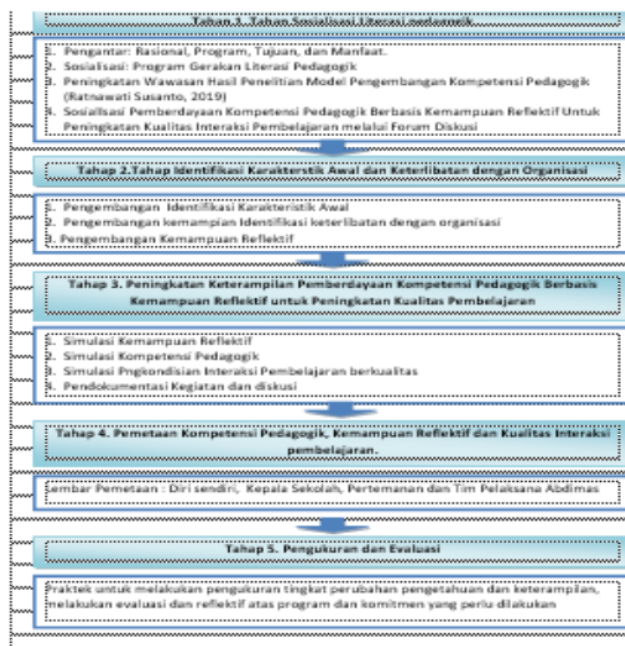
Tahap 1. Tahap Sosialisasi Literasi pedagogik

1. Pengantar: Rasional, Program, Tujuan, dan Manfaat.
2. Sosialisasi: Program Gerakan Literasi Pedagogik
3. Peningkatan Wawasan Hasil Penelitian Model Pengembangan Kompetensi Pedagogik (Ratnawati Susanto, 2019)
4. Sosialisasi Pemberdayaan Kompetensi Pedagogik Berbasis Kemampuan Reflektif Untuk Peningkatan Kualitas Interaksi Pembelajaran melalui Forum Diskusi

Tahap 2.Tahap Identifikasi Karakteristik Awal dan Keterlibatan dengan Organisasi

1. Pengembangan Identifikasi Karakteristik Awal
2. Pengembangan kemampian Identifikasi keterlibatan dengan organisasi
3. Pengembangan Kemampuan Reflektif

Tahap 3. Peningkatan Keterampilan Pemberdayaan Kompetensi Pedagogik Berbasis Kemampuan Reflektif untuk Peningkatan Kualitas Pembelajaran

1. Simulasi Kemampuan Reflektif
2. Simulasi Kompetensi Pedagogik
3. Simulasi Pngkondisian Interaksi Pembelajaran berkualitas
4. Pendokumentasi Kegiatan dan diskusi

Tahap 4. Pemetaan Kompetensi Pedagogik, Kemampuan Reflektif dan Kualitas Interaksi pembelajaran.

Lembar Pemetaan : Diri sendiri, Kepala Sekolah, Pertemanan dan Tim Pelaksana Abdimas

Tahap 5. Pengukuran dan Evaluasi

Praktek untuk melakukan pengukuran tingkat perubahan pengetahuan dan keterampilan, melakukan evaluasi dan reflektif atas program dan komitmen yang perlu dilakukan